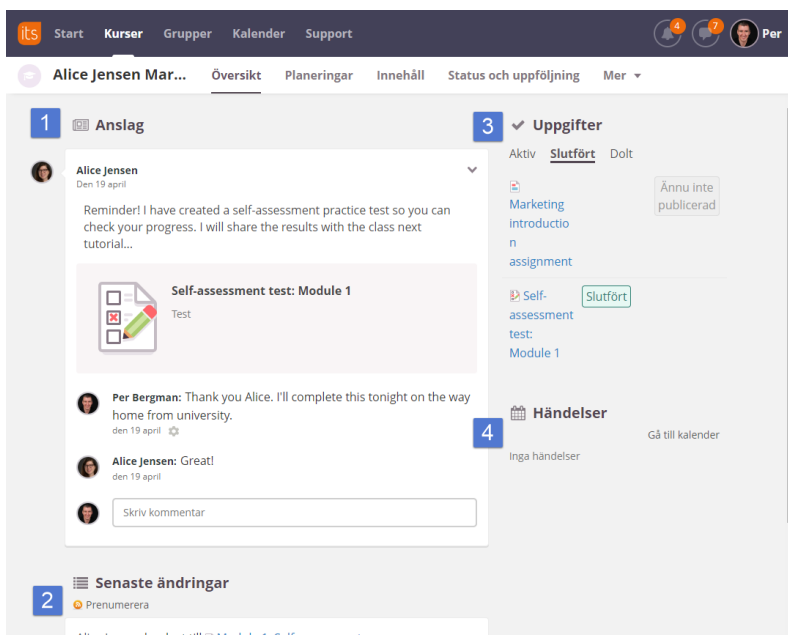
its Start Kurser Grupper Kalender Support 4 7 Per

Alice Jensen Mar... Översikt Planeringar Innehåll Status och uppföljning Mer

1 Anslag

Alice Jensen
Den 19 april

Reminder! I have created a self-assessment practice test so you can check your progress. I will share the results with the class next tutorial...

Self-assessment test: Module 1
Test

Per Bergman: Thank you Alice. I'll complete this tonight on the way home from university.
den 19 april

Alice Jensen: Great!
den 19 april

Skriv kommentar

2 Senaste ändringar
Prenumerera

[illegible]

3 Uppgifter
Aktiv Slutfört Dolt

Marketing introduction assignment
Ännu inte publicerad

Self-assessment test: Module 1
Slutfört

4 Händelser
Gå till kalender
Inga händelser